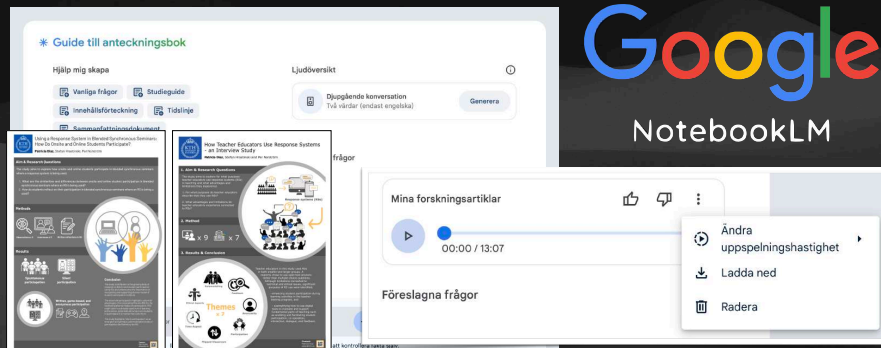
Guide till anteckningsbok

Hjälp mig skapa

Vanliga frågor
Studieguide
Innehållsförteckning
Tidslinje
Sammanfattningsdokument

Ljudöversikt

Djupgående konversation
Två värdar (endast engelska)
Generera

frågor

Using a Response System in Blended Synchronous Seminars: How Do Onsite and Online Students Participate?

Aim & Research Questions

Methods

Results

Conclusion

How Teacher Educators Use Response Systems - an Interview Study

1. Aim & Research Questions

2. Method

$\times 9$
$\times 7$

3. Results & Conclusion

Themes
$\times 7$

Google

NotebookLM

Mina forskningsartiklar

00:00 / 13:07

Föreslagna frågor

Ändra uppspelningshastighet
Ladda ned
Radera

att kontrollera sina svar.